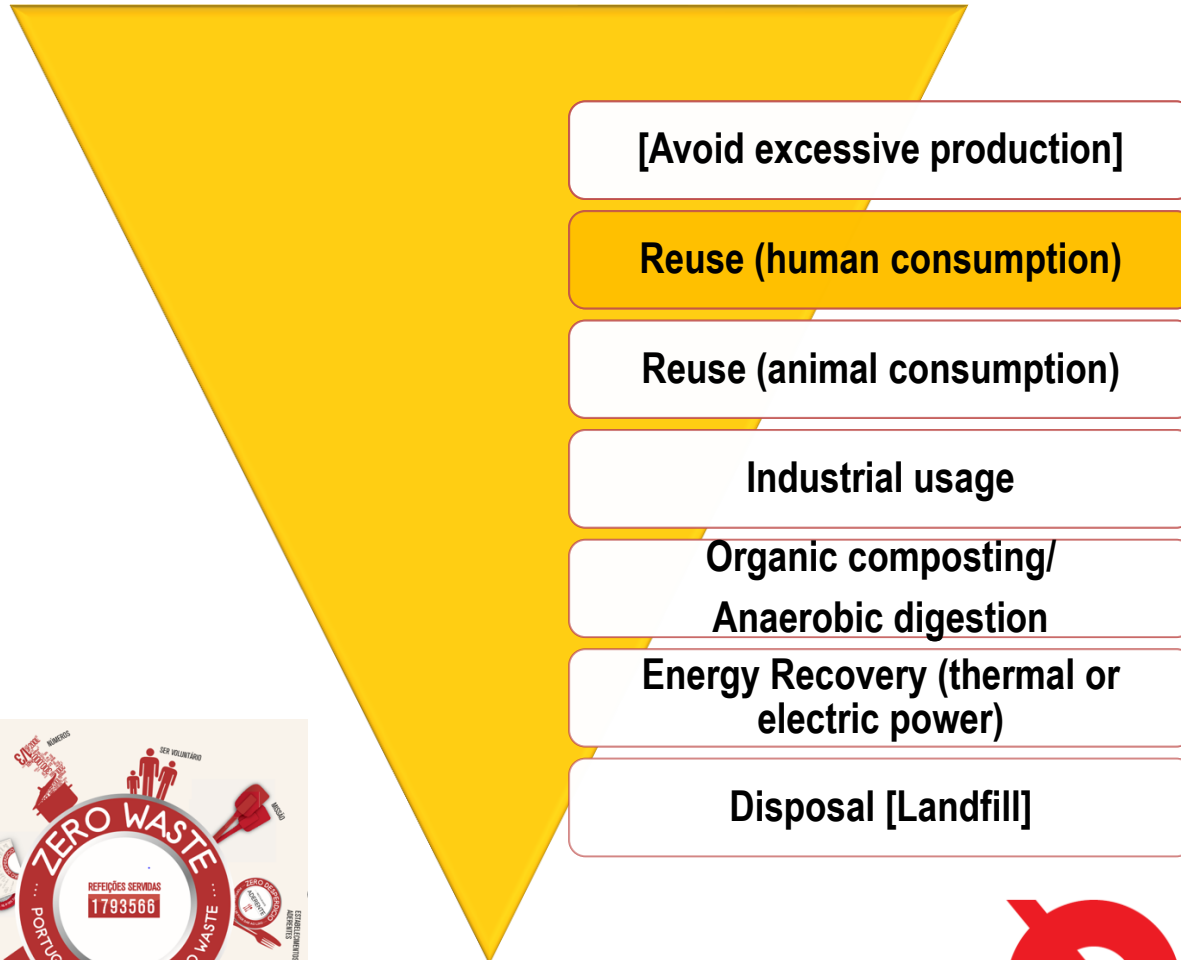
[Avoid excessive production]

Reuse (human consumption)

Reuse (animal consumption)

Industrial usage

Organic composting/ Anaerobic digestion

Energy Recovery (thermal or electric power)

Disposal [Landfill]

NÚMEROS

SER VOLUNTÁRIO

MISSÃO

ZERO WASTE

REFEIÇÕES SERVIDAS

1793566

ESTABELECIMENTOS ADERENTES

PORTU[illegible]

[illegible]O WASTE